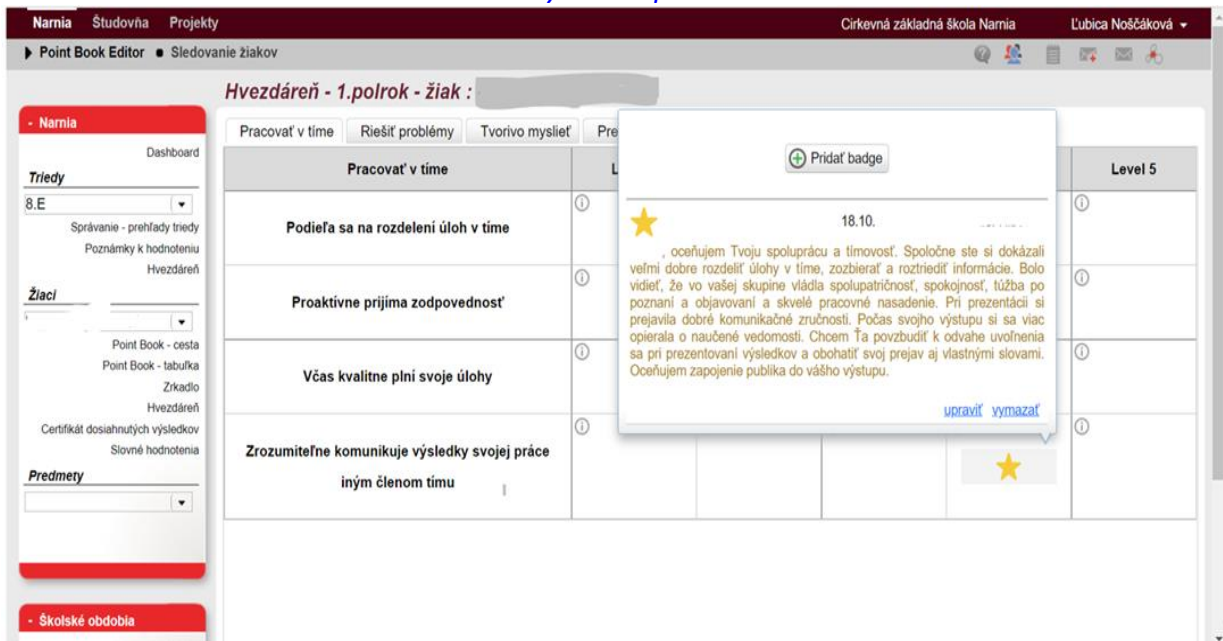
Narnia Študovňa Projekty

Cirkevná základná škola Narnia

Ľubica Noščáková

Point Book Editor • Sledovanie žiakov

Hvezdáreň - 1.polrok - žiak : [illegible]

- Narnia

Dashboard

Triedy

8.E

Správanie - prehľady triedy

Poznámky k hodnoteniu

Hvezdáreň

Žiaci

Point Book - cesta

Point Book - tabuľka

Zrkadlo

Hvezdáreň

Certifikát dosiahnutých výsledkov

Slovné hodnotenia

Predmety

- Školské obdobia

Pracovať v tíme | Riešiť problémy | Tvorivo myslieť | Pre

| Pracovať v tíme | L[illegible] | | | | Level 5 |
|---|---|---|---|---|---|
| Podieľa sa na rozdelení úloh v tíme | | | | | |
| Proaktívne prijíma zodpovednosť | | | | | |
| Včas kvalitne plní svoje úlohy | | | | | |
| Zrozumiteľne komunikuje výsledky svojej práce iným členom tímu | | | | | |

Pridať badge

18.10. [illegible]

, oceňujem Tvoju spoluprácu a tímovosť. Spoločne ste si dokázali veľmi dobre rozdeliť úlohy v tíme, zozbierať a roztriediť informácie. Bolo vidieť, že vo vašej skupine vládla spolupatričnosť, spokojnosť, túžba po poznaní a objavovaní a skvelé pracovné nasadenie. Pri prezentácii si prejavila dobré komunikačné zručnosti. Počas svojho výstupu si sa viac opierala o naučené vedomosti. Chcem Ťa povzbudiť k odvahe uvoľnenia sa pri prezentovaní výsledkov a obohatiť svoj prejav aj vlastnými slovami. Oceňujem zapojenie publika do vášho výstupu.

upraviť vymazať